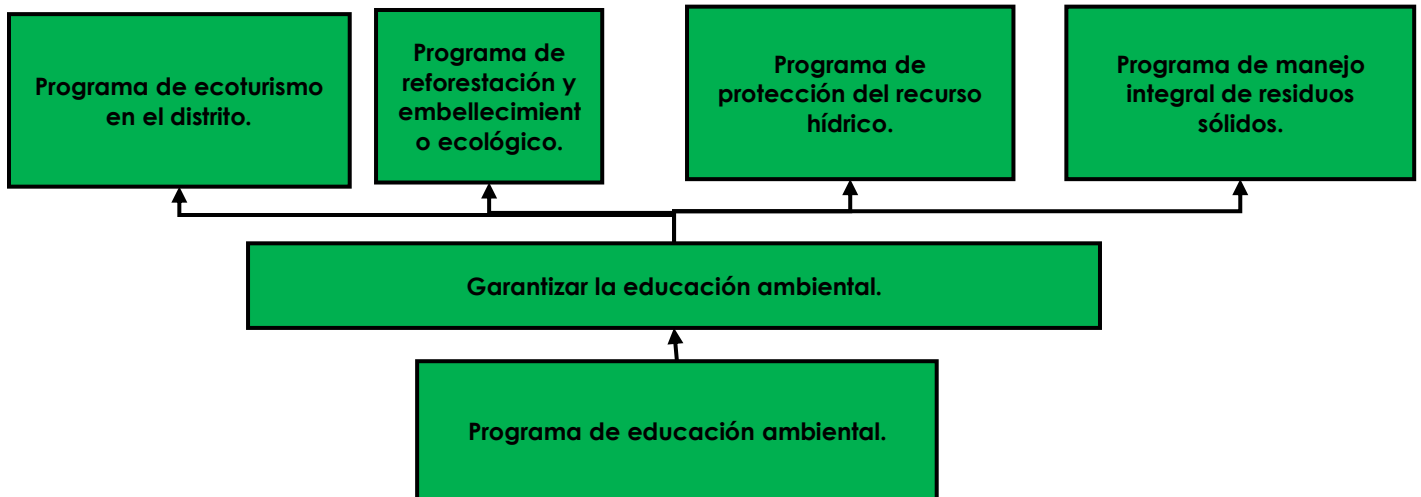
Programa de ecoturismo en el distrito.

Programa de reforestación y embellecimient o ecológico.

Programa de protección del recurso hídrico.

Programa de manejo integral de residuos sólidos.

Garantizar la educación ambiental.

Programa de educación ambiental.